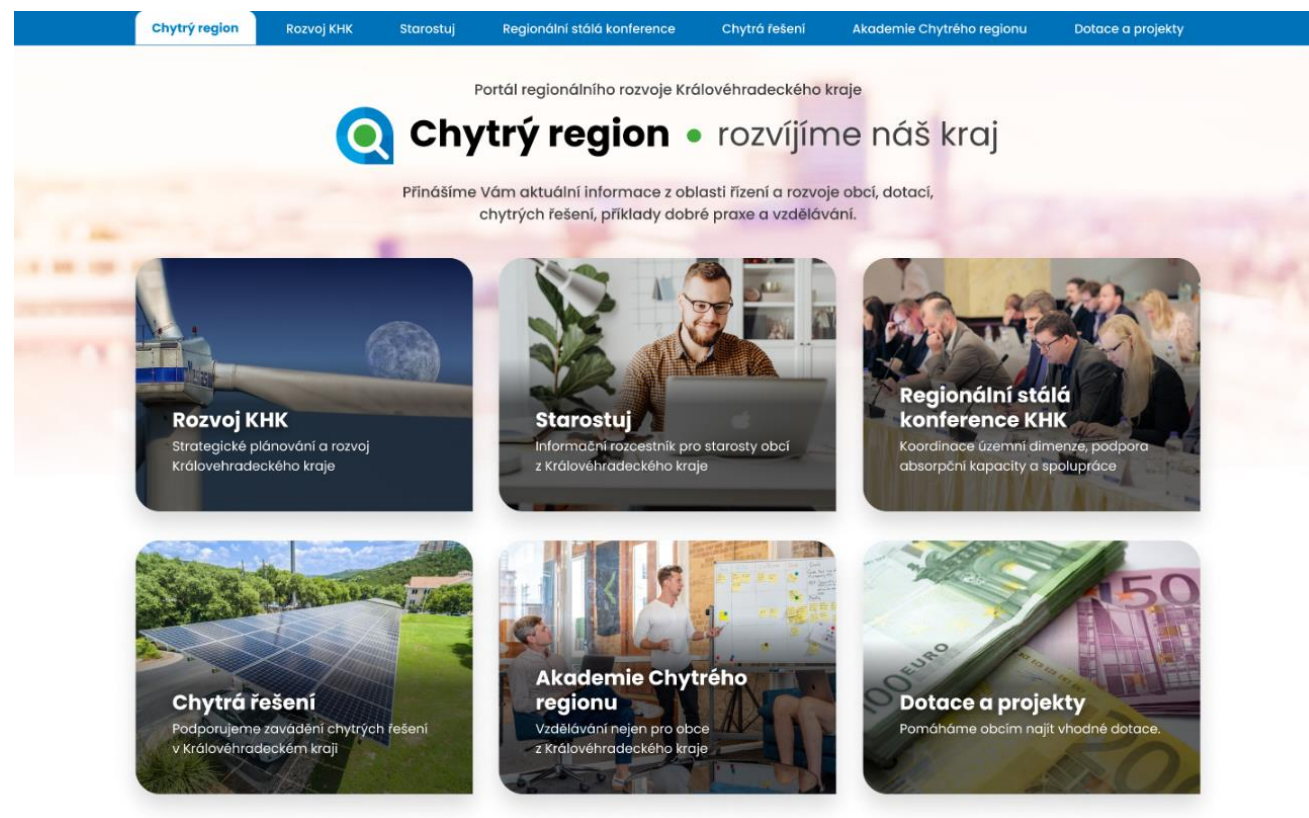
Chytrý region | Rozvoj KHK | Starostuj | Regionální stálá konference | Chytrá řešení | Akademie Chytrého regionu | Dotace a projekty

Portál regionálního rozvoje Královéhradeckého kraje

Chytrý region • rozvíjíme náš kraj

Přinášíme Vám aktuální informace z oblasti řízení a rozvoje obcí, dotací, chytrých řešení, příklady dobré praxe a vzdělávání.

Rozvoj KHK
Strategické plánování a rozvoj Královehradeckého kraje

Starostuj
Informační rozcestník pro starosty obcí z Královéhradeckého kraje

Regionální stálá konference KHK
Koordinace územní dimenze, podpora absorpční kapacity a spolupráce

Chytrá řešení
Podporujeme zavádění chytrých řešení v Královéhradeckém kraji

Akademie Chytrého regionu
Vzdělávání nejen pro obce z Královéhradeckého kraje

Dotace a projekty
Pomáháme obcím najít vhodné dotace.